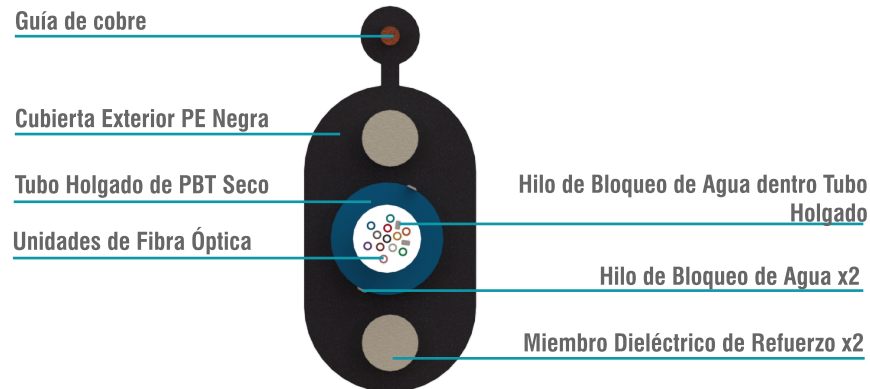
Guía de cobre

Cubierta Exterior PE Negra

Tubo Holgado de PBT Seco

Unidades de Fibra Óptica

Hilo de Bloqueo de Agua dentro Tubo Holgado

Hilo de Bloqueo de Agua x2

Miembro Dieléctrico de Refuerzo x2